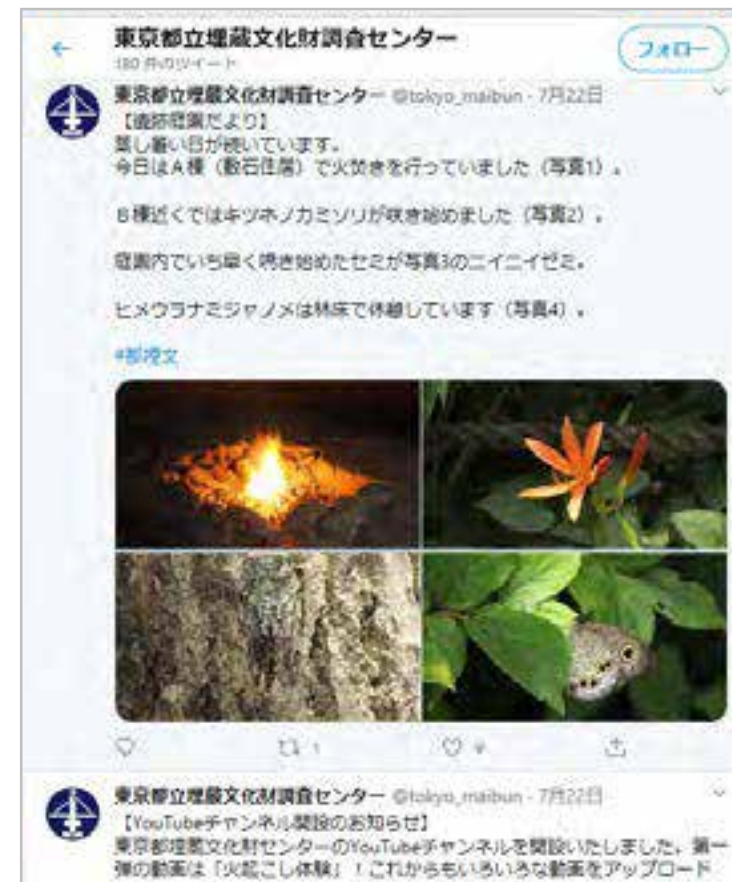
←

東京都立埋蔵文化財調査センター
180 件のツイート

フォロー

東京都立埋蔵文化財調査センター @tokyo_maibun · 7月22日
【遺跡庭園だより】
蒸し暑い日が続いています。
今日はA棟（敷石住居）で火焚きを行っていました（写真1）。

B棟近くではキツネノカミソリが咲き始めました（写真2）。

庭園内でいち早く鳴き始めたセミが写真3のニイニイゼミ。

ヒメウラナミジャノメは林床で休憩しています（写真4）。

#都埋文

1

9

東京都立埋蔵文化財調査センター @tokyo_maibun · 7月22日
【YouTubeチャンネル開設のお知らせ】
東京都埋蔵文化財センターのYouTubeチャンネルを開設いたしました。第一弾の動画は「火起こし体験」！これからもいろいろな動画をアップロード